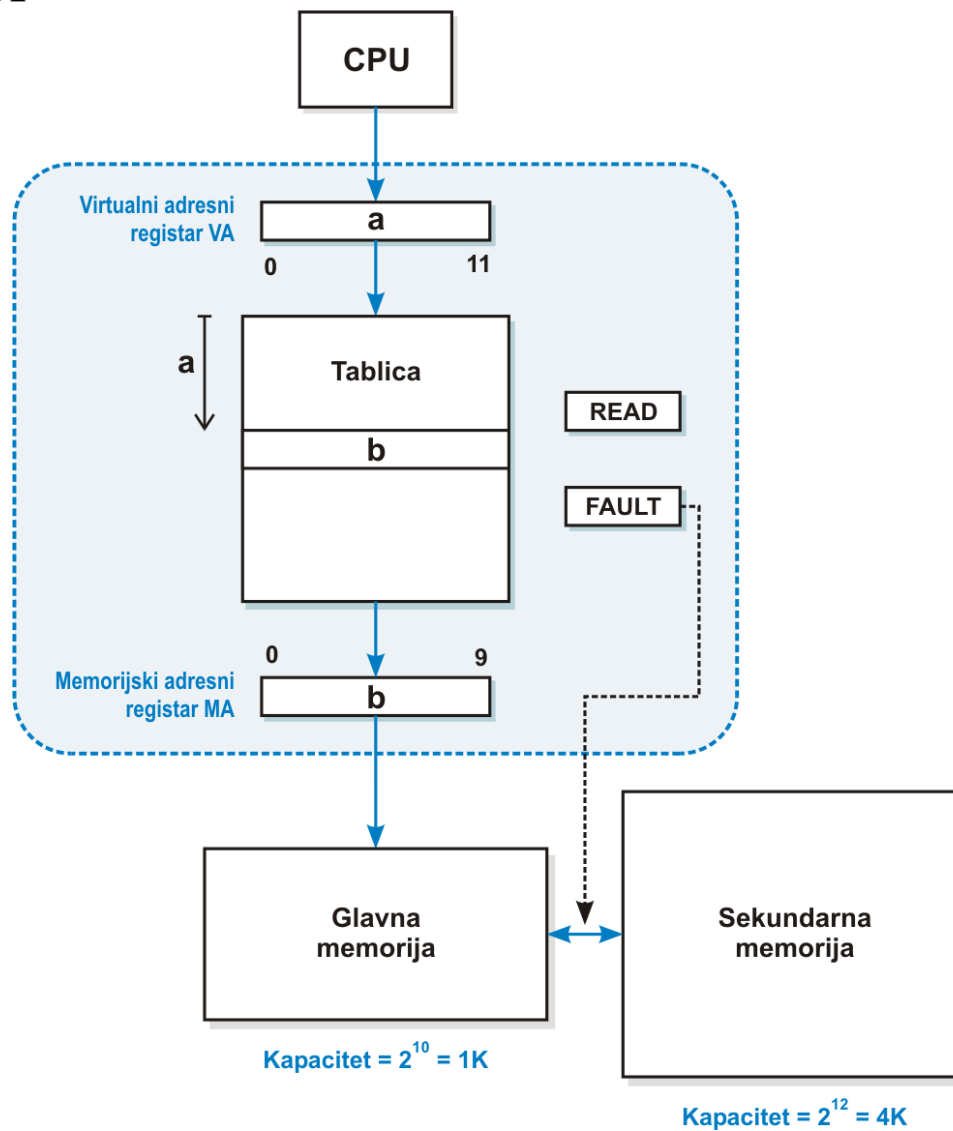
CPU

Virtualni adresni registar VA

a

0

11

a

Tablica

b

READ

FAULT

0

9

Memorijski adresni registar MA

b

Glavna memorija

Sekundarna memorija

Kapacitet = $2^{10}$ = 1K

Kapacitet = $2^{12}$ = 4K